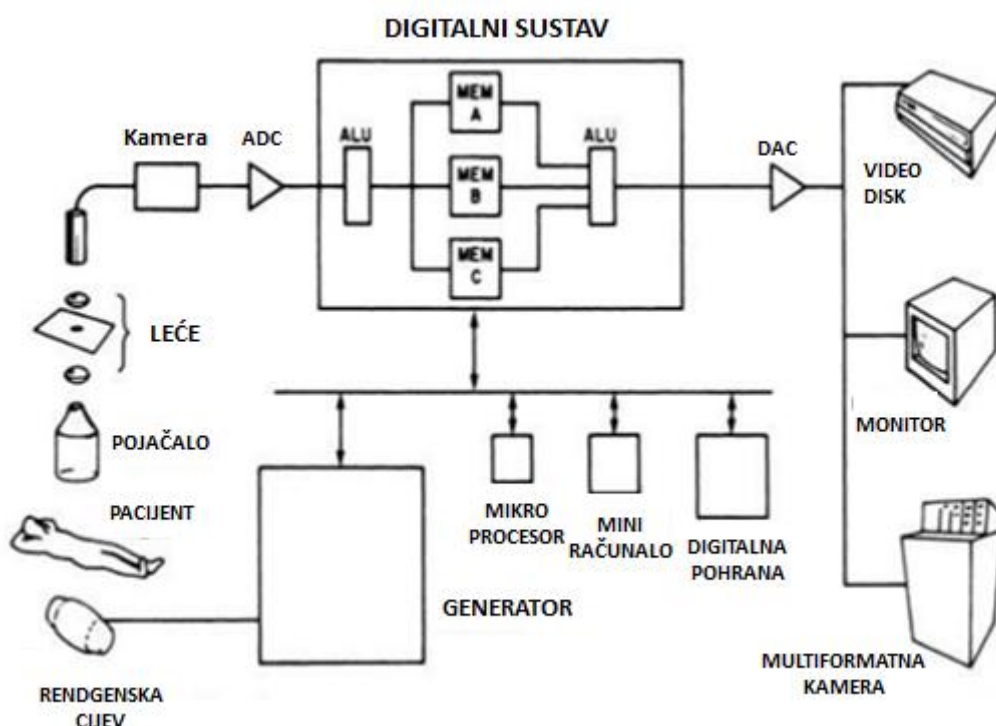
DIGITALNI SUSTAV

Kamera

ADC

ALU

MEM A

MEM B

MEM C

ALU

DAC

VIDEO DISK

LEĆE

POJAČALO

PACIJENT

MIKRO PROCESOR

MINI RAČUNALO

DIGITALNA POHRANA

MONITOR

GENERATOR

MULTIFORMATNA KAMERA

RENDGENSKA CIJEV